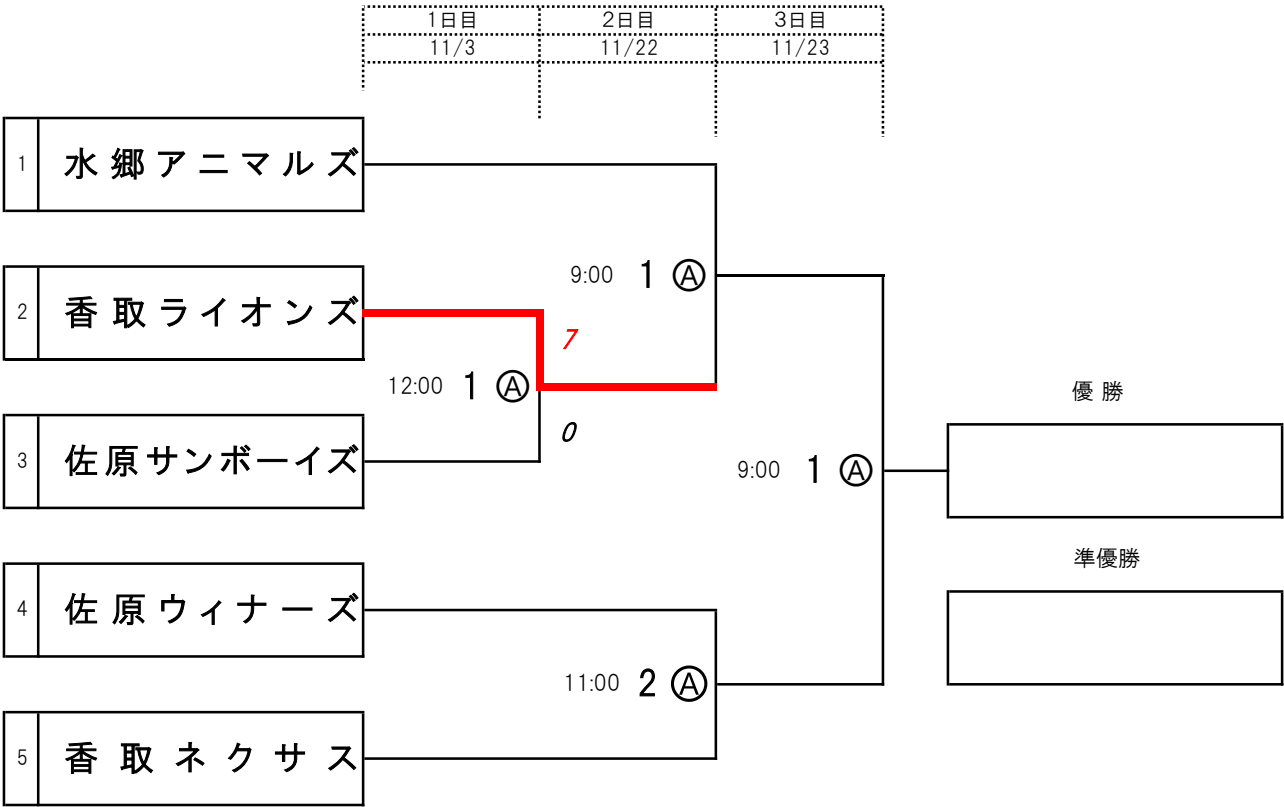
| 1日目 | 2日目 | 3日目 |
|---|---|---|
| 11/3 | 11/22 | 11/23 |

1 水郷アニマルズ

2 香取ライオンズ

3 佐原サンボーイズ

4 佐原ウィナーズ

5 香取ネクサス

9:00 1 Ⓐ

7

12:00 1 Ⓐ

0

9:00 1 Ⓐ

11:00 2 Ⓐ

優勝

準優勝